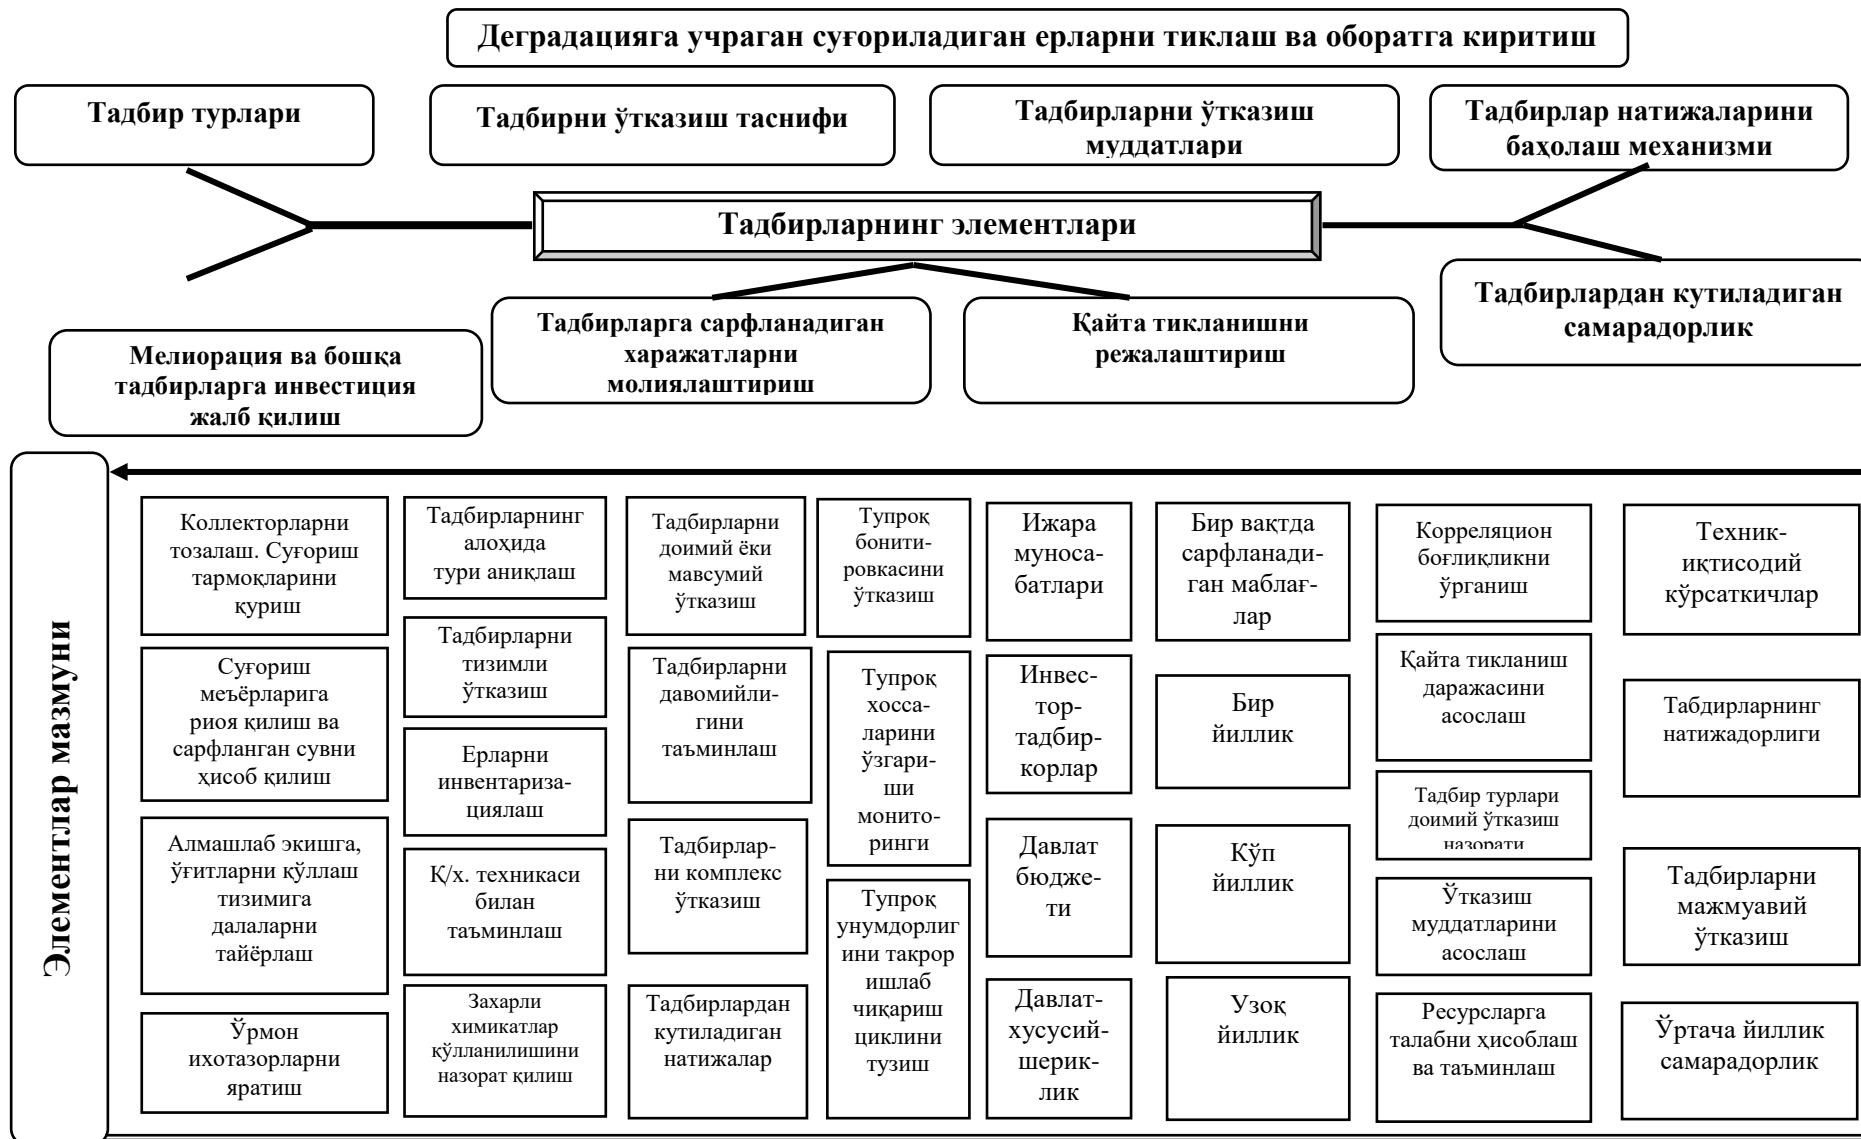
Деградацияга учраган суғориладиган ерларни тиклаш ва оборатга киритиш

Тадбир турлари

Тадбирни ўтказиш таснифи

Тадбирларни ўтказиш муддатлари

Тадбирлар натижаларини баҳолаш механизми

Тадбирларнинг элементлари

Тадбирлардан кутиладиган самарадорлик

Тадбирларга сарфланадиган харажатларни молиялаштириш

Қайта тикланишни режалаштириш

Мелиорация ва бошқа тадбирларга инвестиция жалб қилиш

Элементлар мазмуни

Коллекторларни тозалаш. Суғориш тармоқларини қуриш

Суғориш меъёрларига риоя қилиш ва сарфланган сувни ҳисоб қилиш

Алмашлаб экишга, ўғитларни қўллаш тизимига далаларни тайёрлаш

Ўрмон ихотазорларни яратиш

Тадбирларнинг алоҳида тури аниқлаш

Тадбирларни тизимли ўтказиш

Ерларни инвентаризациялаш

Қ/х. техникаси билан таъминлаш

Захарли химикатлар қўлланилишини назорат қилиш

Тадбирларни доимий ёки мавсумий ўтказиш

Тадбирларни давомийлигини таъминлаш

Тадбирларни комплекс ўтказиш

Тадбирлардан кутиладиган натижалар

Тупроқ бонитировкасини ўтказиш

Тупроқ хоссаларини ўзгариши мониторинги

Тупроқ унумдорлигини такрор ишлаб чиқариш циклини тузиш

Ижара муносабатлари

Инвестор-тадбиркорлар

Давлат бюджети

Давлат-хусусий-шериклик

Бир вақтда сарфланадиган маблағлар

Бир йиллик

Кўп йиллик

Узоқ йиллик

Корреляцион боғлиқликни ўрганиш

Қайта тикланиш даражасини асослаш

Тадбир турлари доимий ўтказиш назорати

Ўтказиш муддатларини асослаш

Ресурсларга талабни ҳисоблаш ва таъминлаш

Техник-иқтисодий кўрсаткичлар

Табдирларнинг натижадорлиги

Тадбирларни мажмуавий ўтказиш

Ўртача йиллик самарадорлик